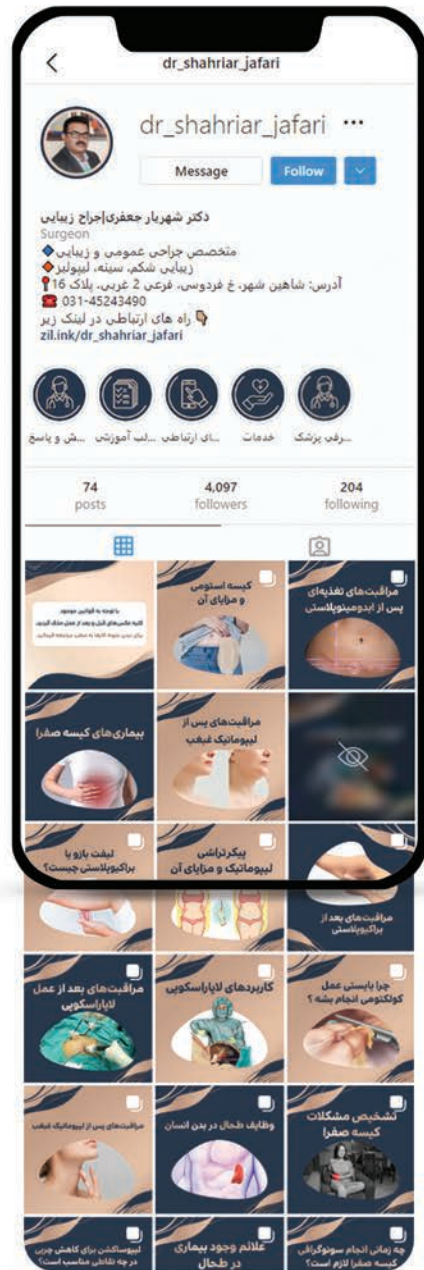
dr_shahriar_jafari

dr_shahriar_jafari ···

Message Follow

دکتر شهریار جعفری|جراح زیبایی
Surgeon
متخصص جراحی عمومی و زیبایی
زیبایی شکم، سینه، لیپولیز
آدرس: شاهین شهر، خ فردوسی، فرعی 2 غربی، پلاک 16
031-45243490
راه های ارتباطی در لینک زیر
zil.ink/dr_shahriar_jafari

...رفی پزشک
خدمات
...ای ارتباطی
...لب آموزشی
...ش و پاسخ

74 posts
4,097 followers
204 following

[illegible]

کیسه استومی و مزایای آن

مراقبت‌های تغذیه‌ای پس از ابدومینوپلاستی

بیماری‌های کیسه صفرا

مراقبت‌های پس از لیپوماتیک غبغب

لیفت بازو یا براکیوپلاستی چیست؟

پیکرتراشی لیپوماتیک و مزایای آن

مراقبت‌های بعد از براکیوپلاستی

مراقبت‌های بعد از عمل لاپاراسکوپی

کاربردهای لاپاراسکوپی

چرا بایستی عمل کولکتومی انجام بشه ؟

مراقبت‌های پس از لیپوماتیک غبغب

وظایف طحال در بدن انسان

تشخیص مشکلات کیسه صفرا

لیپوساکشن برای کاهش چربی در چه نقاطی مناسب است؟

علائم وجود بیماری در طحال

چه زمانی انجام سونوگرافی کیسه صفرا لازم است؟